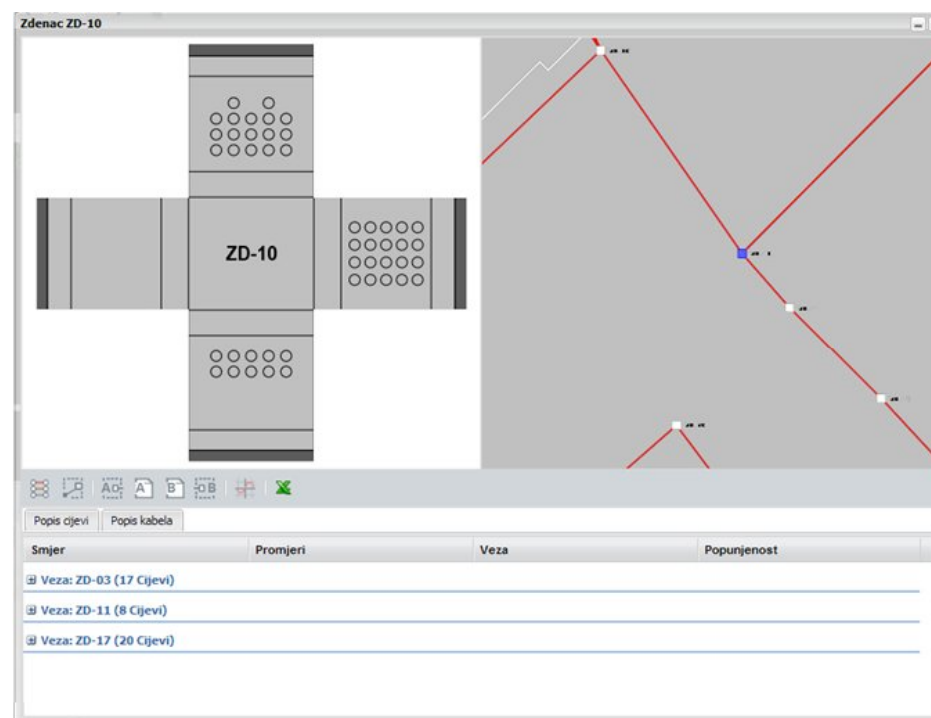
Zdenac ZD-10

ZD-10

Popis cijevi | Popis kabela

| Smjer | Promjeri | Veza | Popunjenost |
|---|---|---|---|
| Veza: ZD-03 (17 Cijevi) | | | |
| Veza: ZD-11 (8 Cijevi) | | | |
| Veza: ZD-17 (20 Cijevi) | | | |